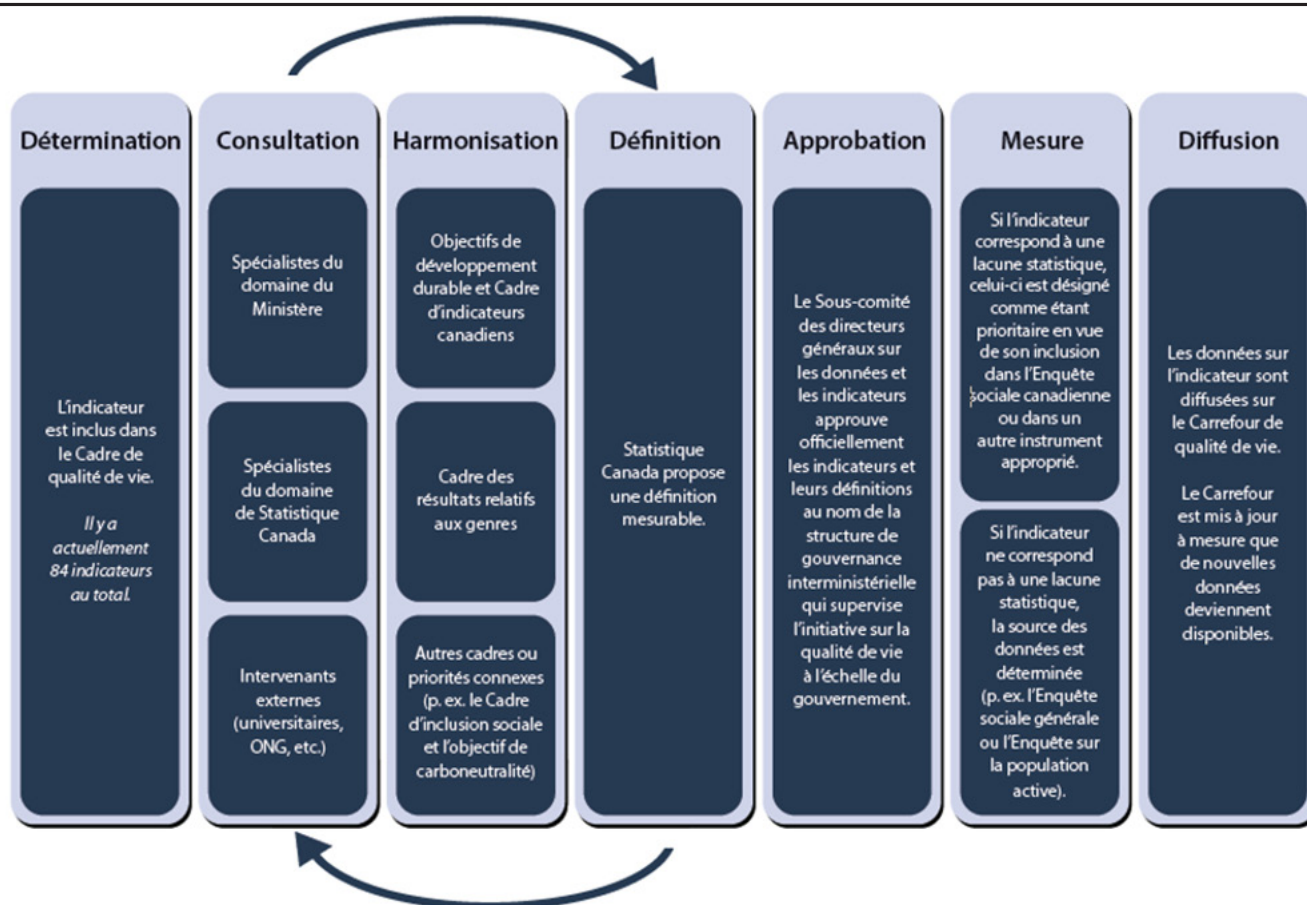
Détermination

L'indicateur est inclus dans le Cadre de qualité de vie.

Il y a actuellement 84 indicateurs au total.

Consultation

Spécialistes du domaine du Ministère

Spécialistes du domaine de Statistique Canada

Intervenants externes (universitaires, ONG, etc.)

Harmonisation

Objectifs de développement durable et Cadre d'indicateurs canadiens

Cadre des résultats relatifs aux genres

Autres cadres ou priorités connexes (p. ex. le Cadre d'inclusion sociale et l'objectif de carboneutralité)

Définition

Statistique Canada propose une définition mesurable.

Approbation

Le Sous-comité des directeurs généraux sur les données et les indicateurs approuve officiellement les indicateurs et leurs définitions au nom de la structure de gouvernance interministérielle qui supervise l'initiative sur la qualité de vie à l'échelle du gouvernement.

Mesure

Si l'indicateur correspond à une lacune statistique, celui-ci est désigné comme étant prioritaire en vue de son inclusion dans l'Enquête sociale canadienne ou dans un autre instrument approprié.

Si l'indicateur ne correspond pas à une lacune statistique, la source des données est déterminée (p. ex. l'Enquête sociale générale ou l'Enquête sur la population active).

Diffusion

Les données sur l'indicateur sont diffusées sur le Carrefour de qualité de vie.

Le Carrefour est mis à jour à mesure que de nouvelles données deviennent disponibles.